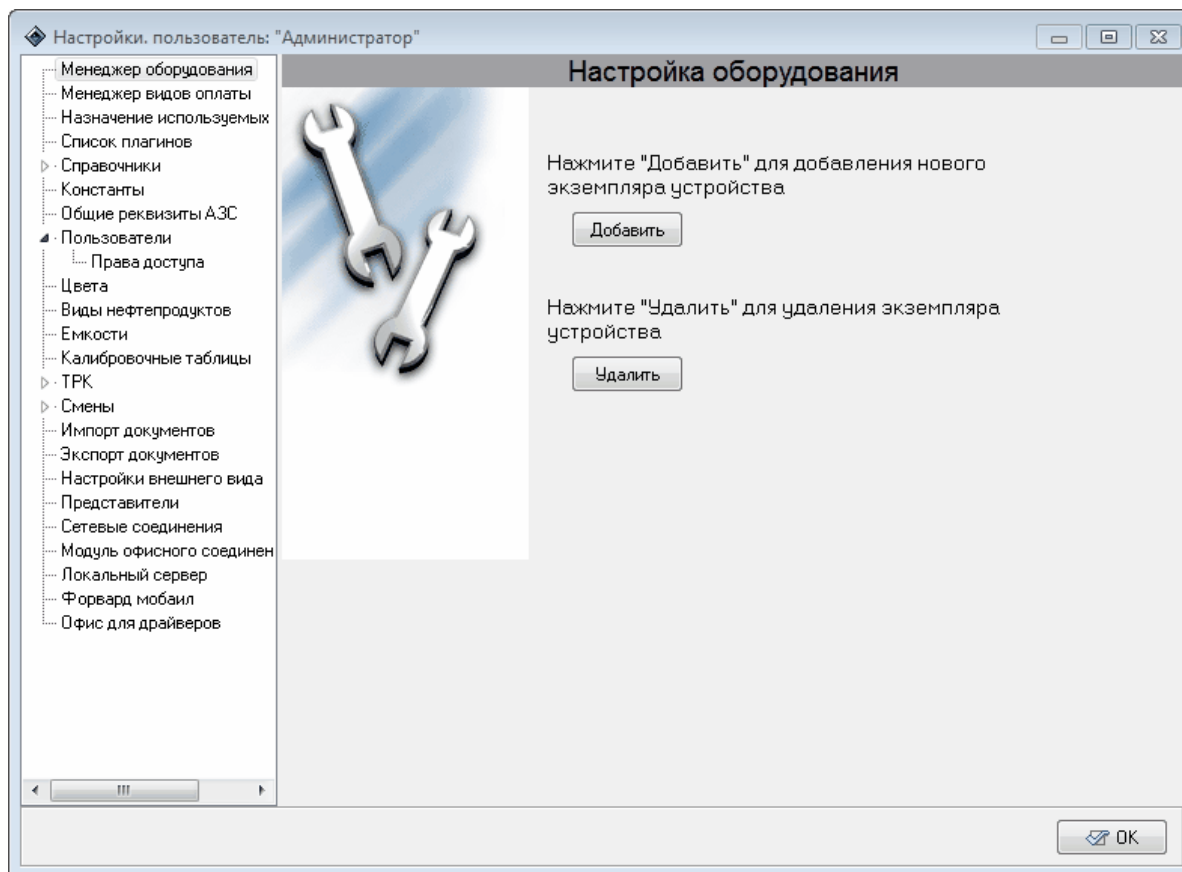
Настройки. пользователь: "Администратор"

Менеджер оборудования
Менеджер видов оплаты
Назначение используемых
Список плагинов
Справочники
Константы
Общие реквизиты АЗС
Пользователи
Права доступа
Цвета
Виды нефтепродуктов
Емкости
Калибровочные таблицы
ТРК
Смены
Импорт документов
Экспорт документов
Настройки внешнего вида
Представители
Сетевые соединения
Модуль офисного соединен
Локальный сервер
Форвард мобаил
Офис для драйверов

Настройка оборудования

Нажмите "Добавить" для добавления нового экземпляра устройства

Добавить

Нажмите "Удалить" для удаления экземпляра устройства

Удалить

OK